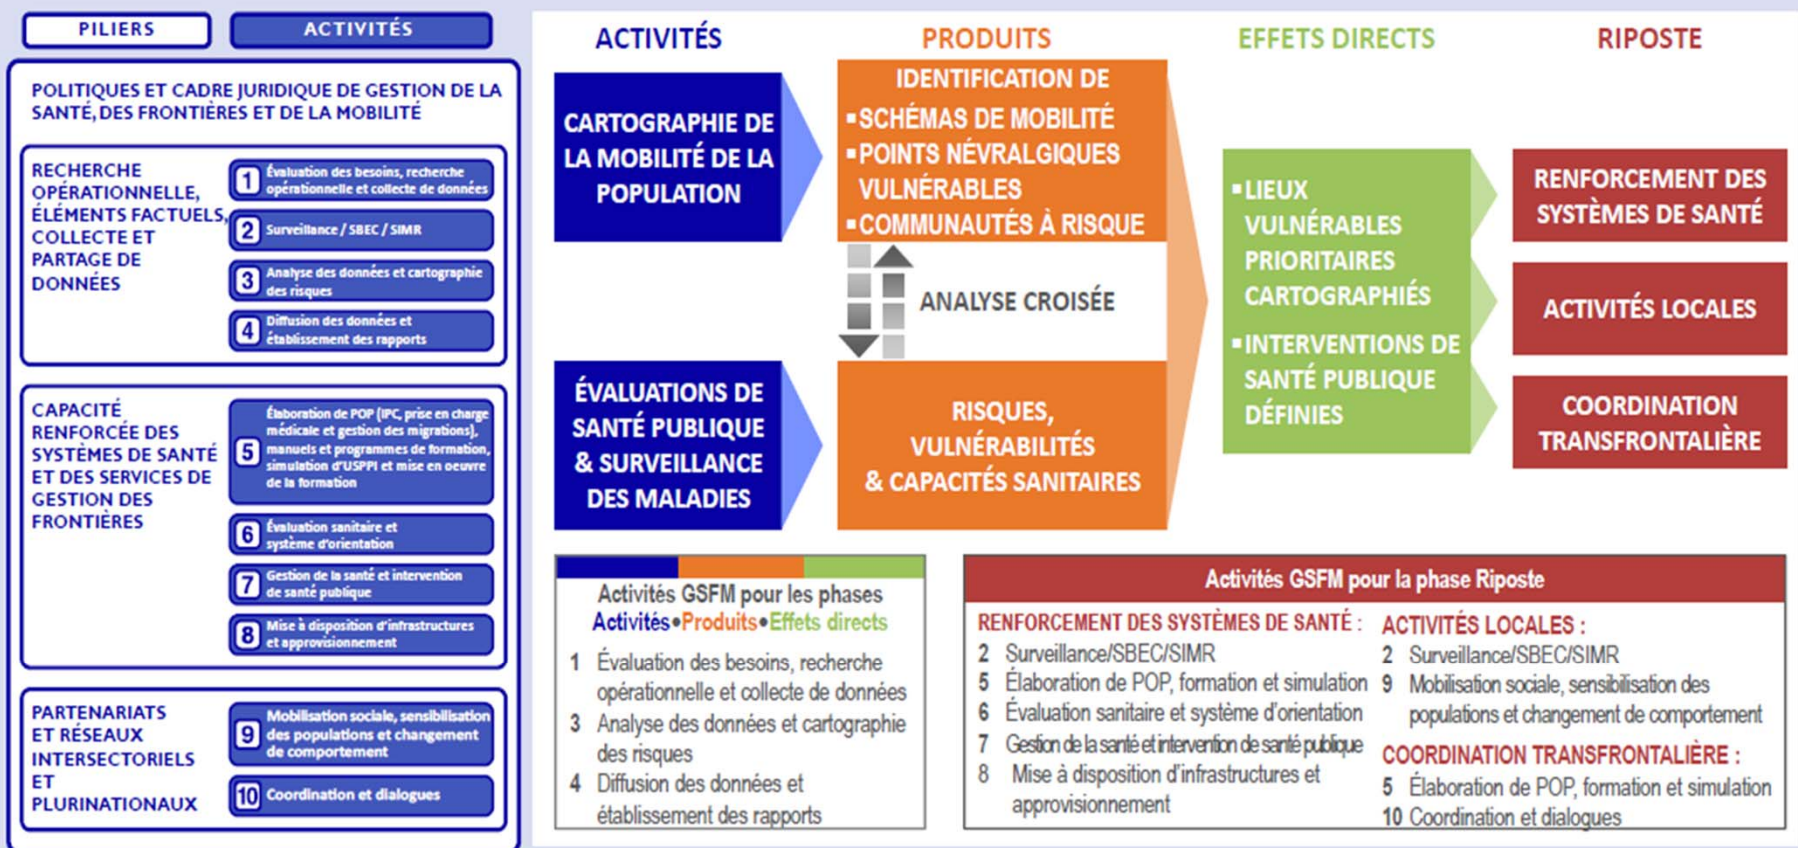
PILIERS

ACTIVITÉS

POLITIQUES ET CADRE JURIDIQUE DE GESTION DE LA SANTÉ, DES FRONTIÈRES ET DE LA MOBILITÉ

RECHERCHE OPÉRATIONNELLE, ÉLÉMENTS FACTUELS, COLLECTE ET PARTAGE DE DONNÉES

1 Évaluation des besoins, recherche opérationnelle et collecte de données

2 Surveillance / SBEC / SIMR

3 Analyse des données et cartographie des risques

4 Diffusion des données et établissement des rapports

CAPACITÉ RENFORCÉE DES SYSTÈMES DE SANTÉ ET DES SERVICES DE GESTION DES FRONTIÈRES

5 Élaboration de POP (IPC, prise en charge médicale et gestion des migrations), manuels et programmes de formation, simulation d'USPPI et mise en oeuvre de la formation

6 Évaluation sanitaire et système d'orientation

7 Gestion de la santé et intervention de santé publique

8 Mise à disposition d'infrastructures et approvisionnement

PARTENARIATS ET RÉSEAUX INTERSECTORIELS ET PLURINATIONAUX

9 Mobilisation sociale, sensibilisation des populations et changement de comportement

10 Coordination et dialogues

ACTIVITÉS

PRODUITS

EFFETS DIRECTS

RIPOSTE

CARTOGRAPHIE DE LA MOBILITÉ DE LA POPULATION

IDENTIFICATION DE
▪SCHÉMAS DE MOBILITÉ
▪POINTS NÉVRALGIQUES VULNÉRABLES
▪COMMUNAUTÉS À RISQUE

ANALYSE CROISÉE

ÉVALUATIONS DE SANTÉ PUBLIQUE & SURVEILLANCE DES MALADIES

RISQUES, VULNÉRABILITÉS & CAPACITÉS SANITAIRES

▪LIEUX VULNÉRABLES PRIORITAIRES CARTOGRAPHIÉS
▪INTERVENTIONS DE SANTÉ PUBLIQUE DÉFINIES

RENFORCEMENT DES SYSTÈMES DE SANTÉ

ACTIVITÉS LOCALES

COORDINATION TRANSFRONTALIÈRE

Activités GSFM pour les phases
Activités•Produits•Effets directs

1 Évaluation des besoins, recherche opérationnelle et collecte de données
3 Analyse des données et cartographie des risques
4 Diffusion des données et établissement des rapports

Activités GSFM pour la phase Riposte

RENFORCEMENT DES SYSTÈMES DE SANTÉ :
2 Surveillance/SBEC/SIMR
5 Élaboration de POP, formation et simulation
6 Évaluation sanitaire et système d'orientation
7 Gestion de la santé et intervention de santé publique
8 Mise à disposition d'infrastructures et approvisionnement

ACTIVITÉS LOCALES :
2 Surveillance/SBEC/SIMR
9 Mobilisation sociale, sensibilisation des populations et changement de comportement

COORDINATION TRANSFRONTALIÈRE :
5 Élaboration de POP, formation et simulation
10 Coordination et dialogues